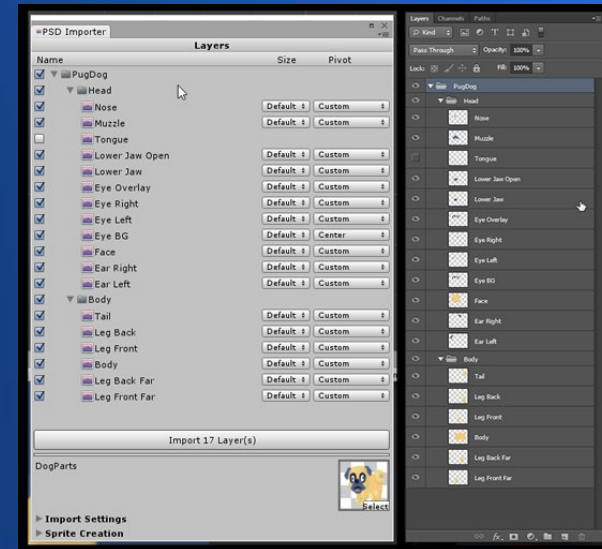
PSD Importer

Layers

| Name | Size | Pivot |
|---|---|---|
| PugDog | | |
| Head | | |
| Nose | Default | Custom |
| Muzzle | Default | Custom |
| Tongue | | |
| Lower Jaw Open | Default | Custom |
| Lower Jaw | Default | Custom |
| Eye Overlay | Default | Custom |
| Eye Right | Default | Custom |
| Eye Left | Default | Custom |
| Eye BG | Default | Center |
| Face | Default | Custom |
| Ear Right | Default | Custom |
| Ear Left | Default | Custom |
| Body | | |
| Tail | Default | Custom |
| Leg Back | Default | Custom |
| Leg Front | Default | Custom |
| Body | Default | Custom |
| Leg Back Far | Default | Custom |
| Leg Front Far | Default | Custom |

Import 17 Layer(s)

DogParts

Select

Import Settings

Sprite Creation

Layers Channels Paths

Kind

Pass Through Opacity: 100%

Lock: Fill: 100%

PugDog
Head
Nose
Muzzle
Tongue
Lower Jaw Open
Lower Jaw
Eye Overlay
Eye Right
Eye Left
Eye BG
Face
Ear Right
Ear Left
Body
Tail
Leg Back
Leg Front
Body
Leg Back Far
Leg Front Far